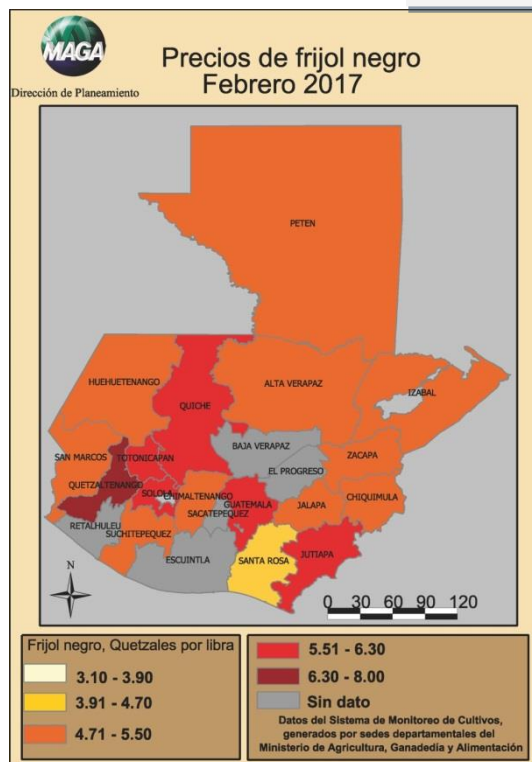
MAGA
Dirección de Planeamiento

Precios de frijol negro
Febrero 2017

PETEN
HUEHUETENANGO
ALTA VERAPAZ
IZABAL
QUICHE
BAJA VERAPAZ
SAN MARCOS
TOTONICAPAN
EL PROGRESO
ZACAPA
QUETZALTENANGO
SOLOLA
CHIMALTENANGO
GUATEMALA
JALAPA
CHIQUIMULA
RETALHULEU
SUCHITEPEQUEZ
SACATEPEQUEZ
ESCUINTLA
SANTA ROSA
JUTIAPA
N
0 30 60 90 120

Frijol negro, Quetzales por libra
3.10 - 3.90
3.91 - 4.70
4.71 - 5.50
5.51 - 6.30
6.30 - 8.00
Sin dato

Datos del Sistema de Monitoreo de Cultivos, generados por sedes departamentales del Ministerio de Agricultura, Ganadedia y Alimentación